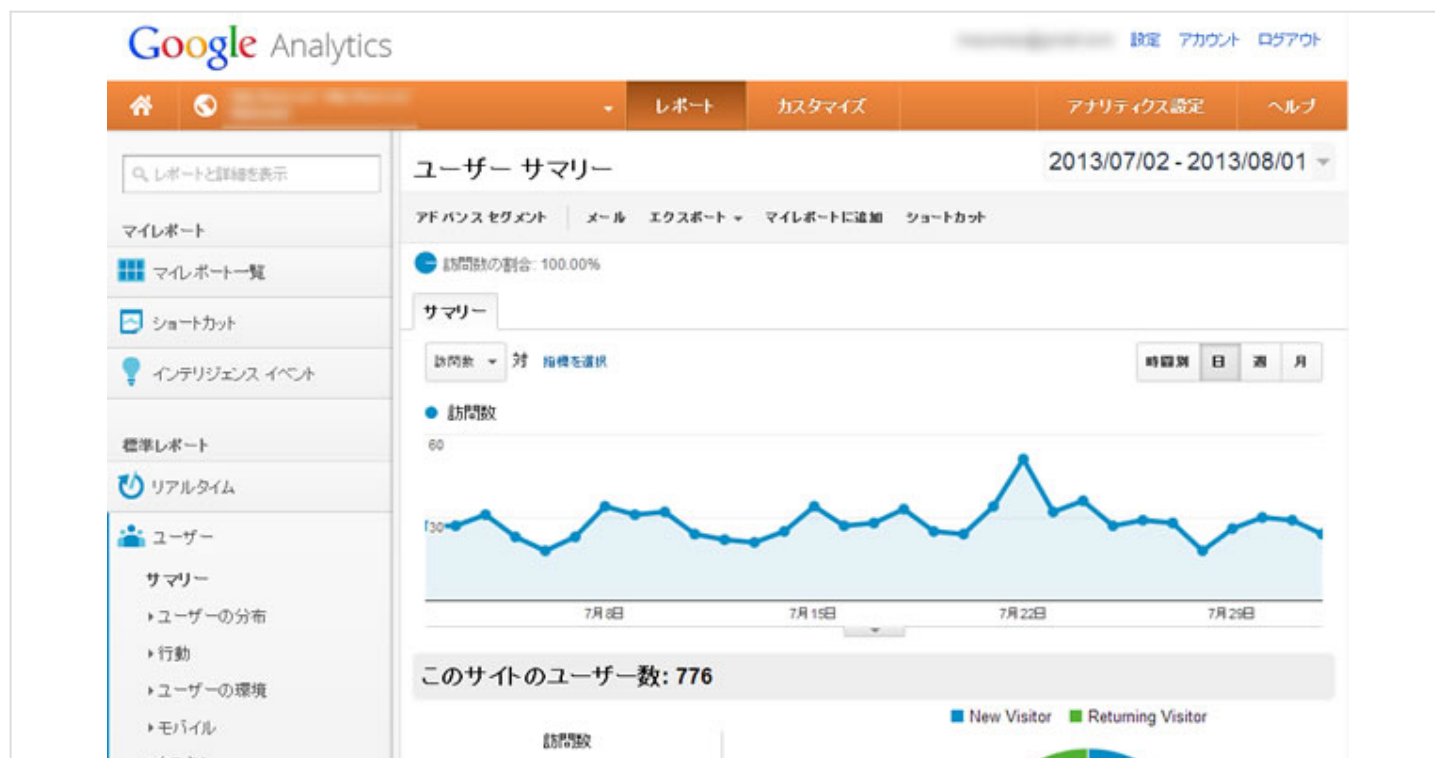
Google Analytics

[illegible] 設定 アカウント ログアウト

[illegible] レポート カスタマイズ アナリティクス設定 ヘルプ

レポートと詳細を表示

マイレポート

マイレポート一覧

ショートカット

インテリジェンス イベント

標準レポート

リアルタイム

ユーザー

サマリー

ユーザーの分布

行動

ユーザーの環境

モバイル

ユーザー サマリー

2013/07/02 - 2013/08/01

アドバンス セグメント メール エクスポート マイレポートに追加 ショートカット

訪問数の割合: 100.00%

サマリー

訪問数 対 指標を選択

時間別 日 週 月

訪問数

60

30

7月8日 7月15日 7月22日 7月29日

このサイトのユーザー数: 776

New Visitor Returning Visitor

訪問数